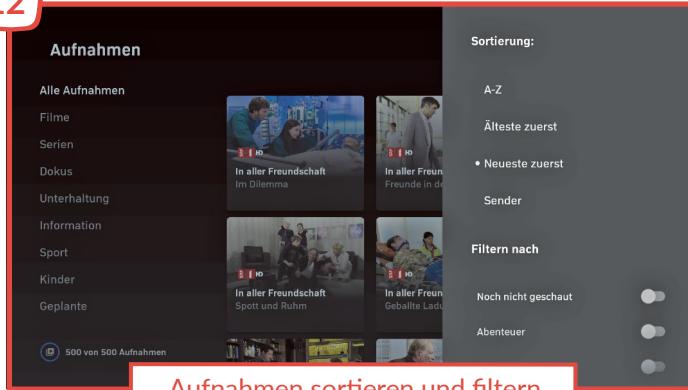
12

Aufnahmen

Alle Aufnahmen
Filme
Serien
Dokus
Unterhaltung
Information
Sport
Kinder
Geplante

500 von 500 Aufnahmen

HD
In aller Freundschaft
Im Dilemma

HD
In aller Freundschaft
Freunde in de

HD
In aller Freundschaft
Spott und Ruhm

HD
In aller Freu
Geballte Ladu

Sortierung:

A-Z

Älteste zuerst

• Neueste zuerst

Sender

Filtern nach

Noch nicht geschaut

Abenteuer

Aufnahmen sortieren und filtern